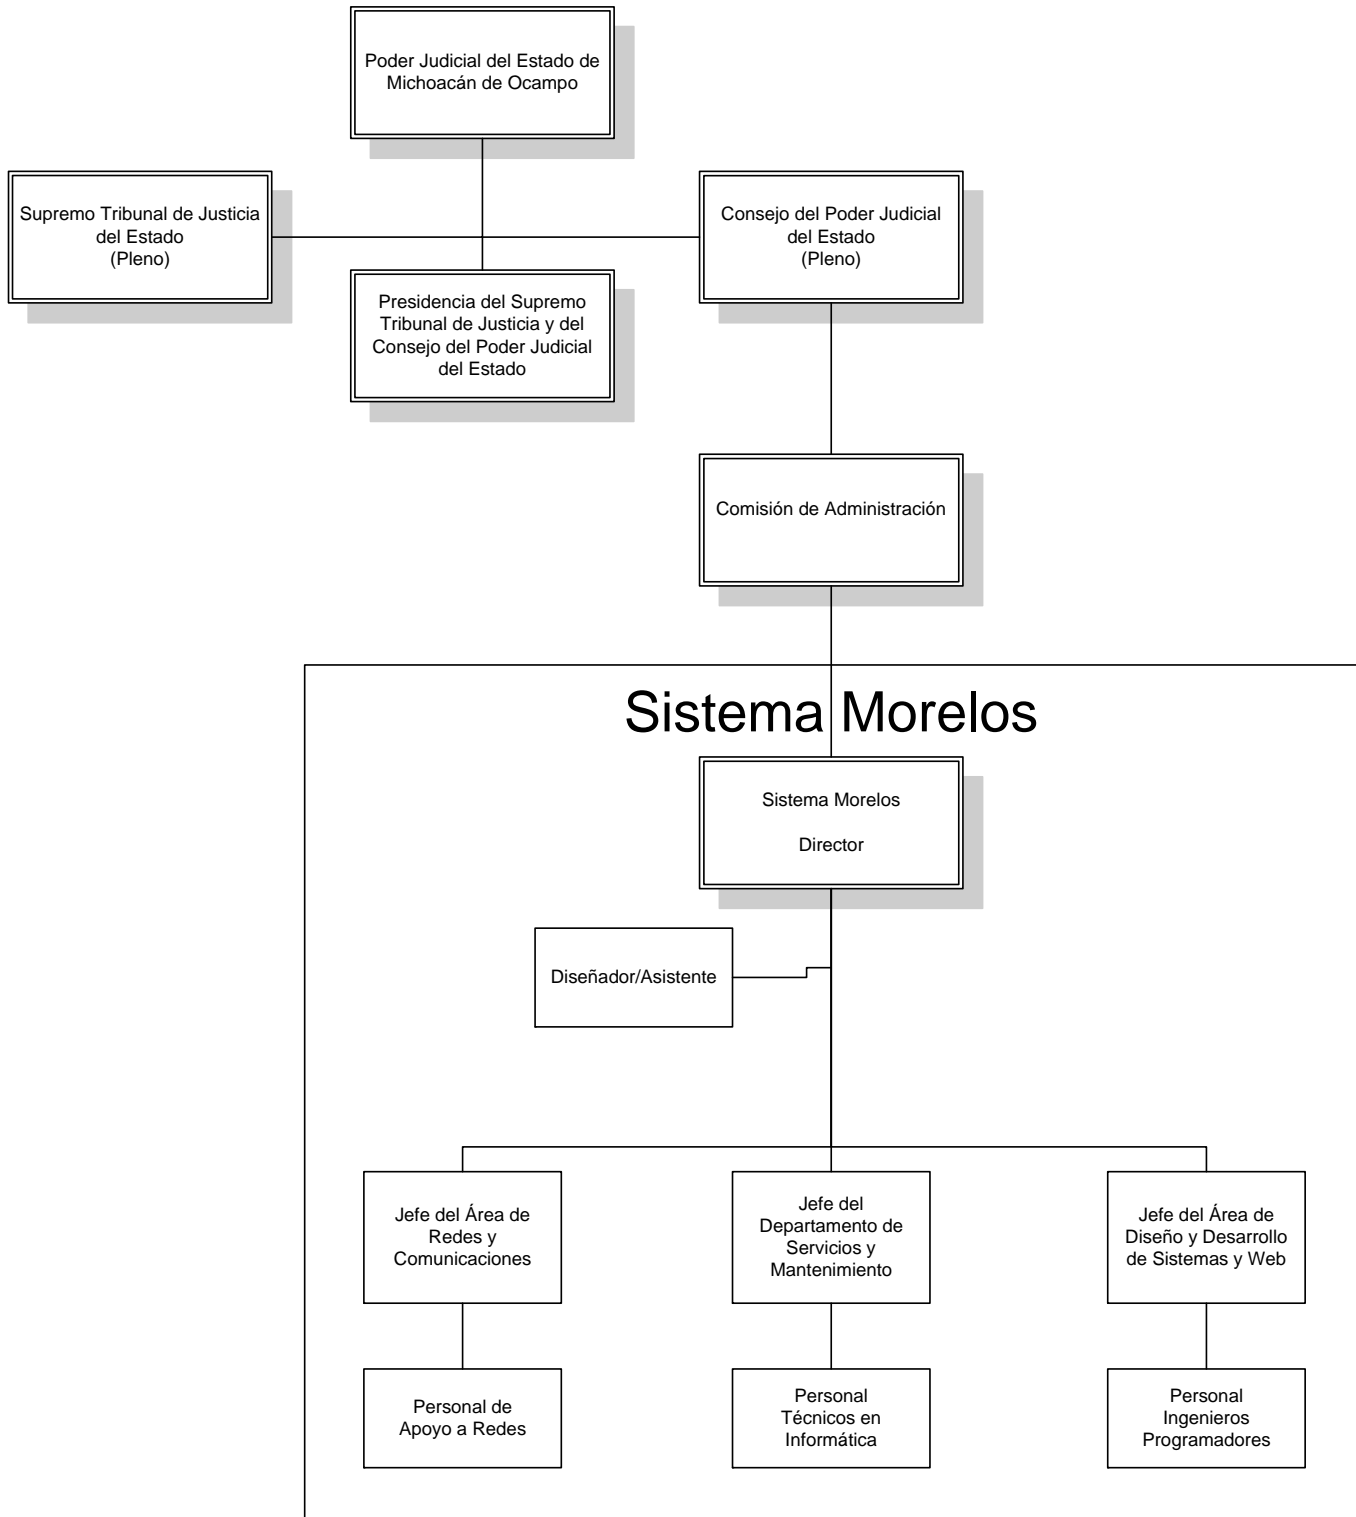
Poder Judicial del Estado de Michoacán de Ocampo

Supremo Tribunal de Justicia del Estado (Pleno)

Consejo del Poder Judicial del Estado (Pleno)

Presidencia del Supremo Tribunal de Justicia y del Consejo del Poder Judicial del Estado

Comisión de Administración

Sistema Morelos

Sistema Morelos

Director

Diseñador/Asistente

Jefe del Área de Redes y Comunicaciones

Jefe del Departamento de Servicios y Mantenimiento

Jefe del Área de Diseño y Desarrollo de Sistemas y Web

Personal de Apoyo a Redes

Personal Técnicos en Informática

Personal Ingenieros Programadores